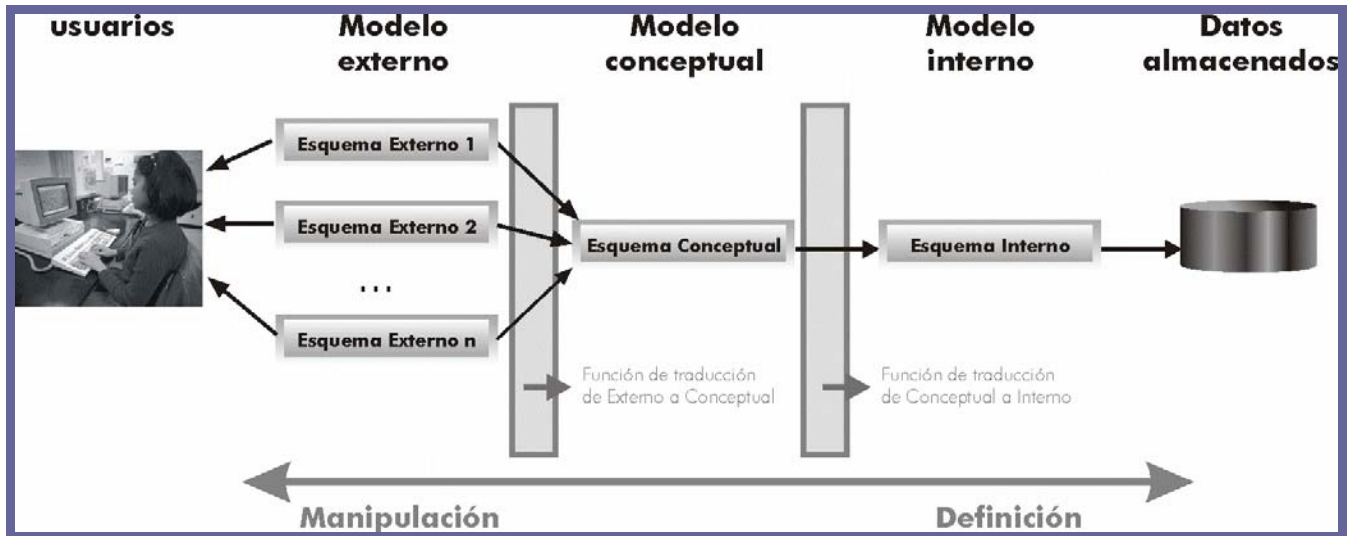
usuarios

Modelo externo

Modelo conceptual

Modelo interno

Datos almacenados

Esquema Externo 1

Esquema Externo 2

...

Esquema Externo n

Esquema Conceptual

Esquema Interno

Función de traducción de Externo a Conceptual

Función de traducción de Conceptual a Interno

Manipulación

Definición